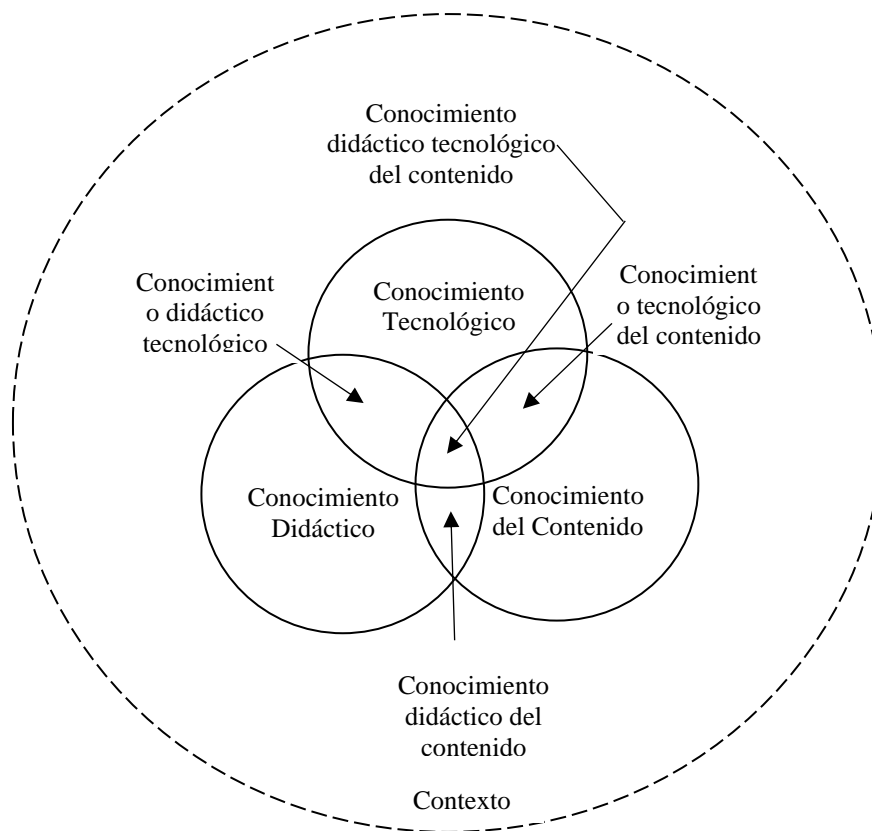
Conocimiento didáctico tecnológico del contenido

Conocimient o didáctico tecnológico

Conocimiento Tecnológico

Conocimient o tecnológico del contenido

Conocimiento Didáctico

Conocimiento del Contenido

Conocimiento didáctico del contenido

Contexto